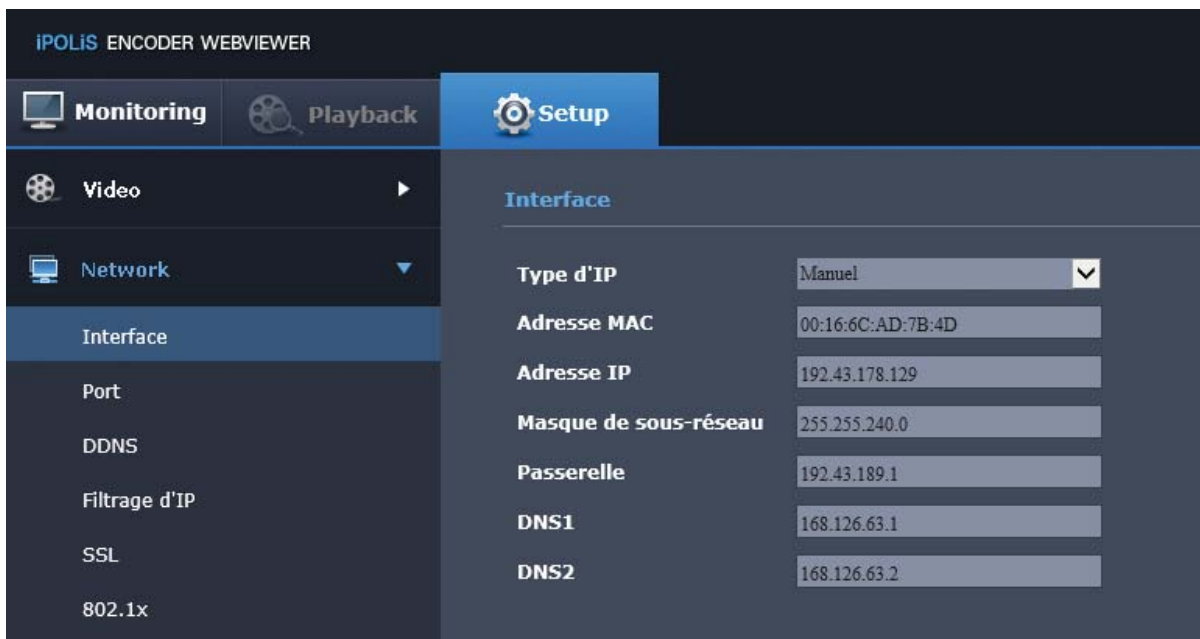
iPOLiS ENCODER WEBVIEWER

Monitoring
Playback
Setup

Video
Network
Interface
Port
DDNS
Filtrage d'IP
SSL
802.1x

Interface

Type d'IP
Manuel
Adresse MAC
00:16:6C:AD:7B:4D
Adresse IP
192.43.178.129
Masque de sous-réseau
255.255.240.0
Passerelle
192.43.189.1
DNS1
168.126.63.1
DNS2
168.126.63.2